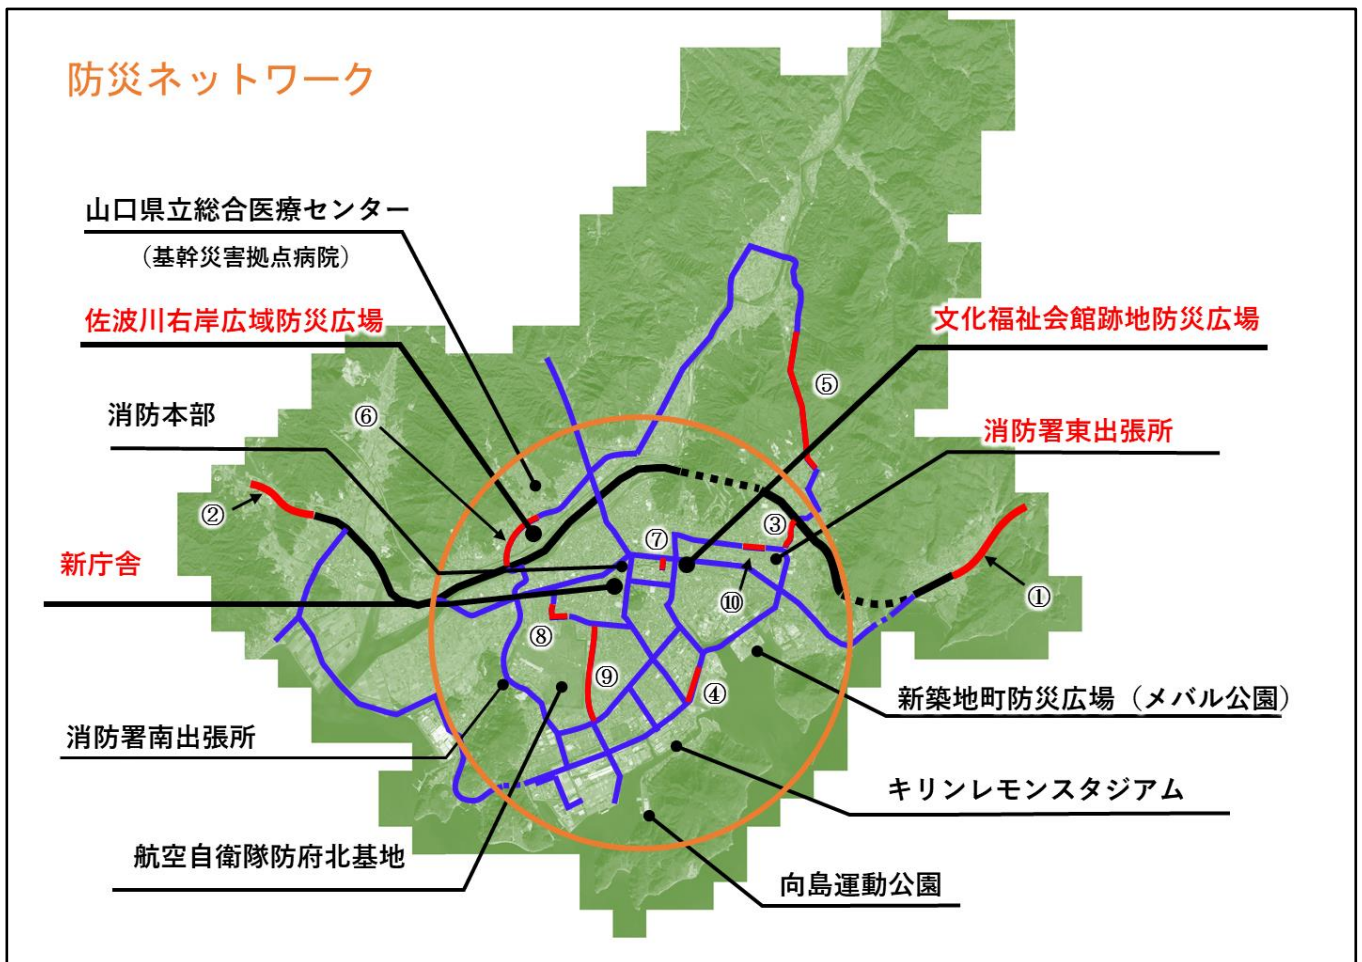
防災ネットワーク

山口県立総合医療センター
（基幹災害拠点病院）

佐波川右岸広域防災広場

文化福祉会館跡地防災広場

消防本部

⑥

⑤

消防署東出張所

②

③

⑦

新庁舎

⑩

①

⑧

⑨

④

新築地町防災広場（メバル公園）

消防署南出張所

キリンレモンスタジアム

航空自衛隊防府北基地

向島運動公園